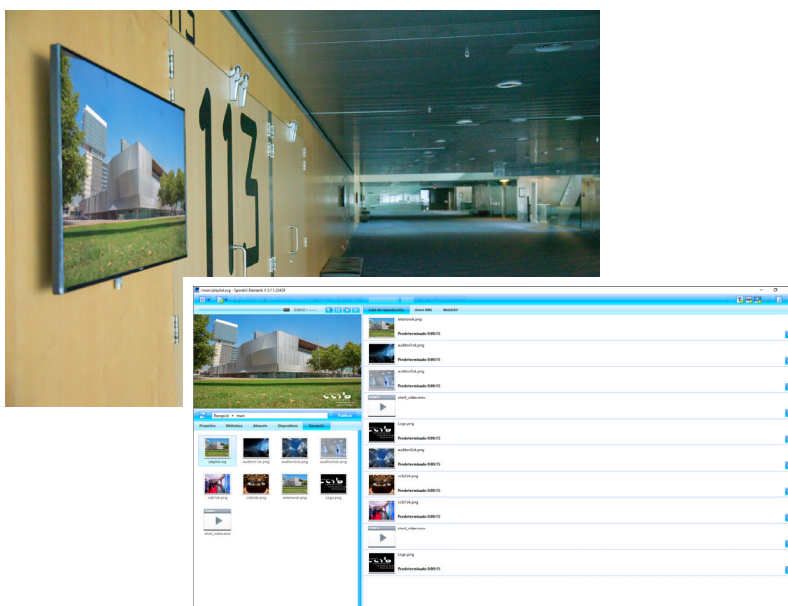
113

main/playlist.sng - SpinetiX Elements 3.2.1.23420

Lista de reproducción
Árbol XML
WebDAV

Recepció ▸ main
Publicar

Proyectos
Biblioteca
Almacén
Dispositivos
Recepció

playlist.svg
auditori-de.png
auditori1sk.png
auditori2sk.png
ccib1sk.png
ccib2sk.png
exterior.png
Logo.png
short_video.wmv

exteriorsk.png
Predeterminado 0:00:15
auditori1sk.png
Predeterminado 0:00:15
auditori2sk.png
Predeterminado 0:00:15
short_video.wmv
Logo.png
Predeterminado 0:00:15
auditori2sk.png
Predeterminado 0:00:15
ccib2sk.png
Predeterminado 0:00:15
ccib1sk.png
Predeterminado 0:00:15
short_video.wmv
Logo.png
Predeterminado 0:00:15